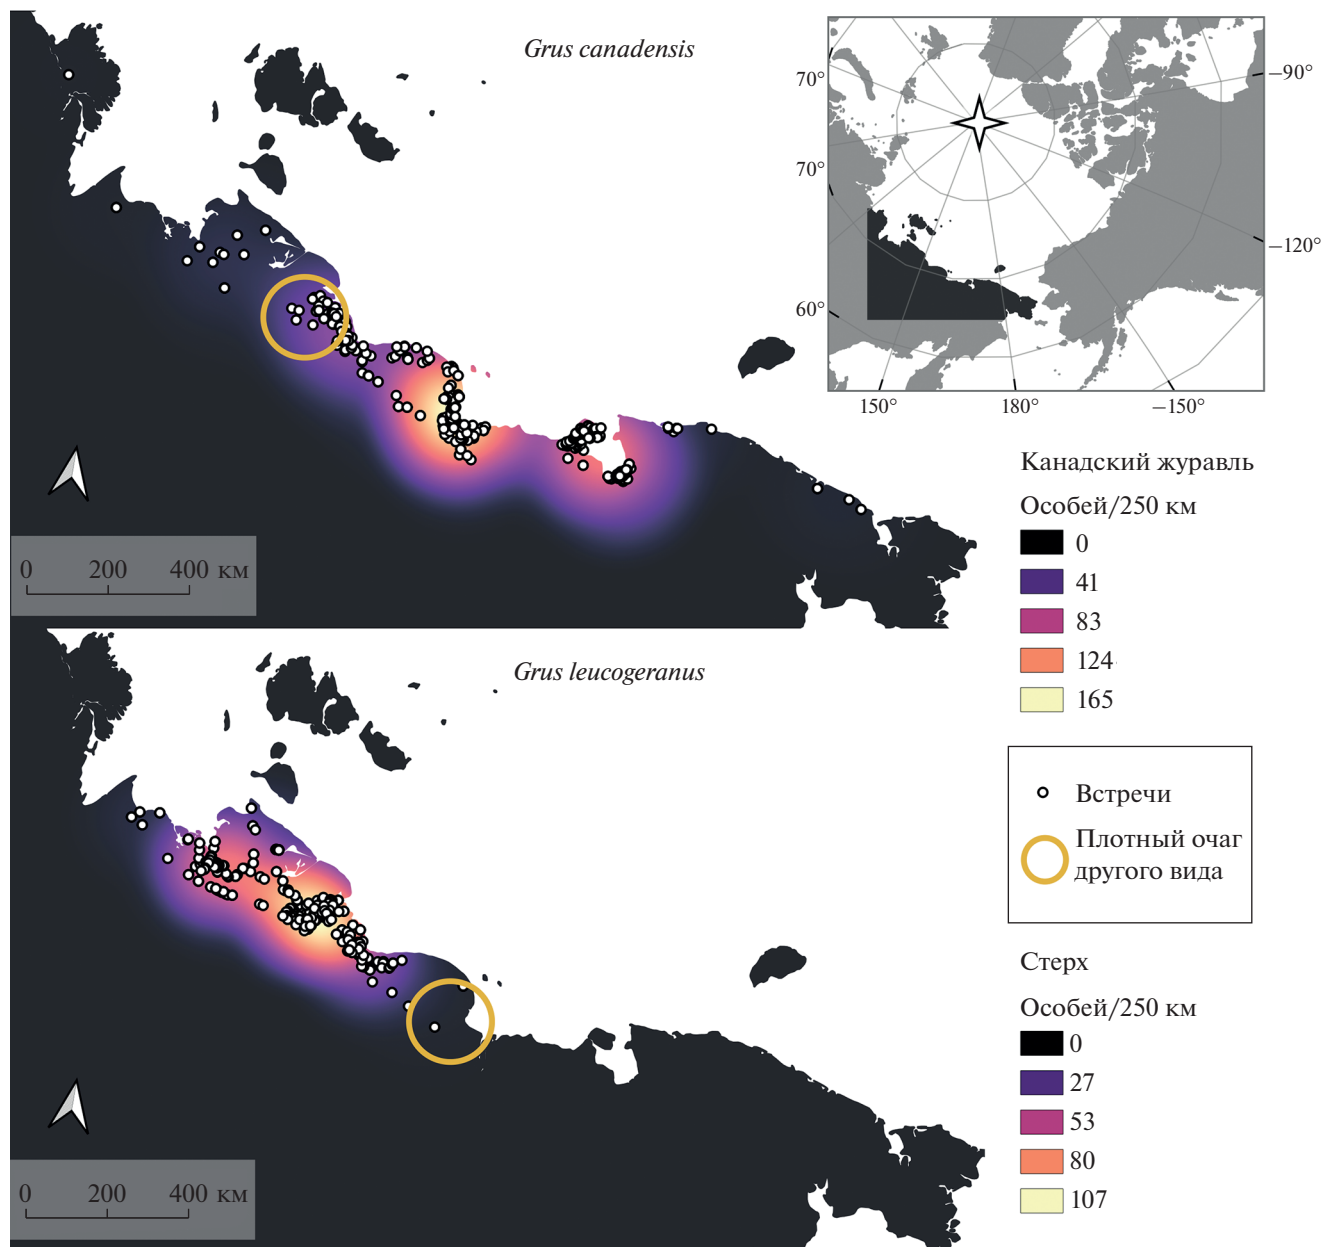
Grus canadensis

70°
70°
60°
–90°
–120°
150°
180°
–150°

0 200 400 км

Канадский журавль

Особей/250 км

0
41
83
124
165

Grus leucogeranus

Встречи

Плотный очаг другого вида

0 200 400 км

Стерх

Особей/250 км

0
27
53
80
107